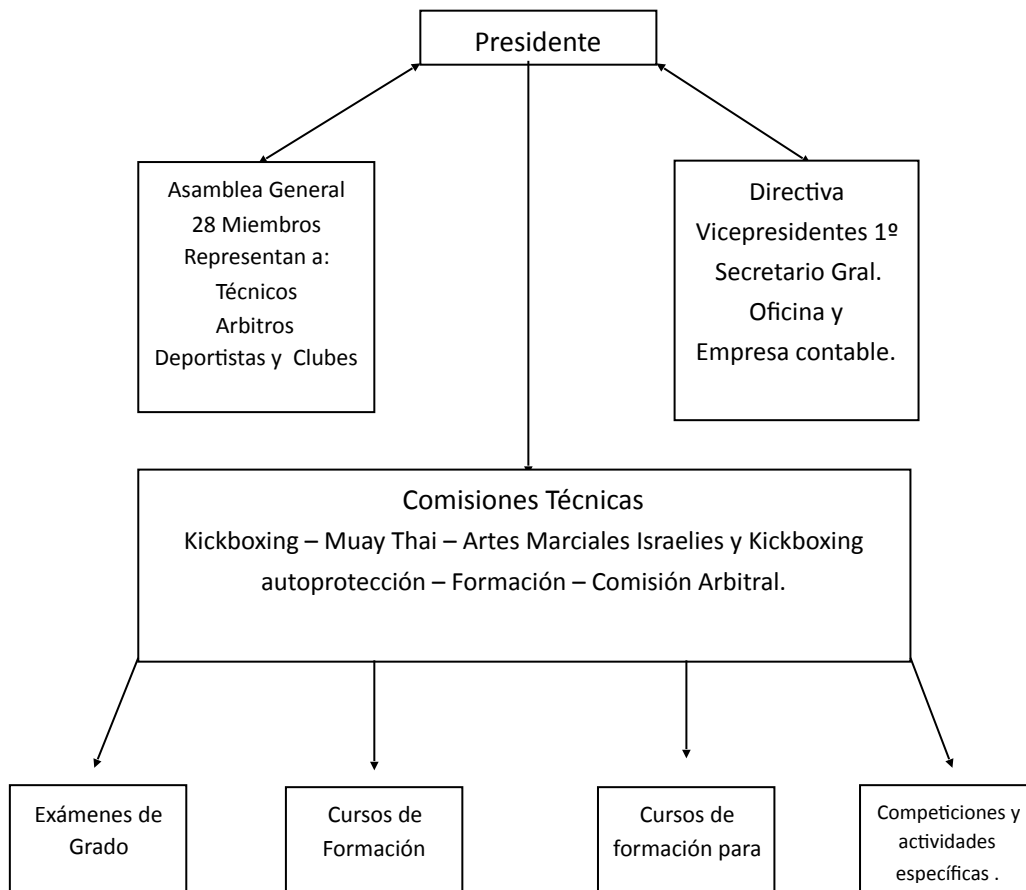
Presidente

Asamblea General
28 Miembros
Representan a:
Técnicos
Arbitros
Deportistas y Clubes

Directiva
Vicepresidentes 1º
Secretario Gral.
Oficina y
Empresa contable.

Comisiones Técnicas
Kickboxing – Muay Thai – Artes Marciales Israelies y Kickboxing autoprotección – Formación – Comisión Arbitral.

Exámenes de Grado

Cursos de Formación

Cursos de formación para

Competiciones y actividades específicas .